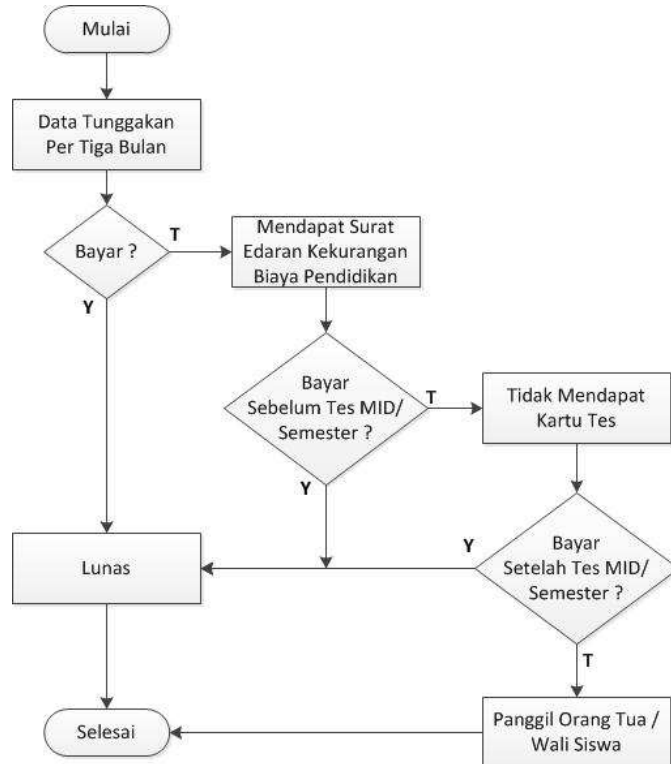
Mulai

Data Tunggakan Per Tiga Bulan

Bayar ?

T

Y

Mendapat Surat Edaran Kekurangan Biaya Pendidikan

Bayar Sebelum Tes MID/ Semester ?

T

Y

Tidak Mendapat Kartu Tes

Bayar Setelah Tes MID/ Semester ?

Y

T

Lunas

Selesai

Panggil Orang Tua / Wali Siswa